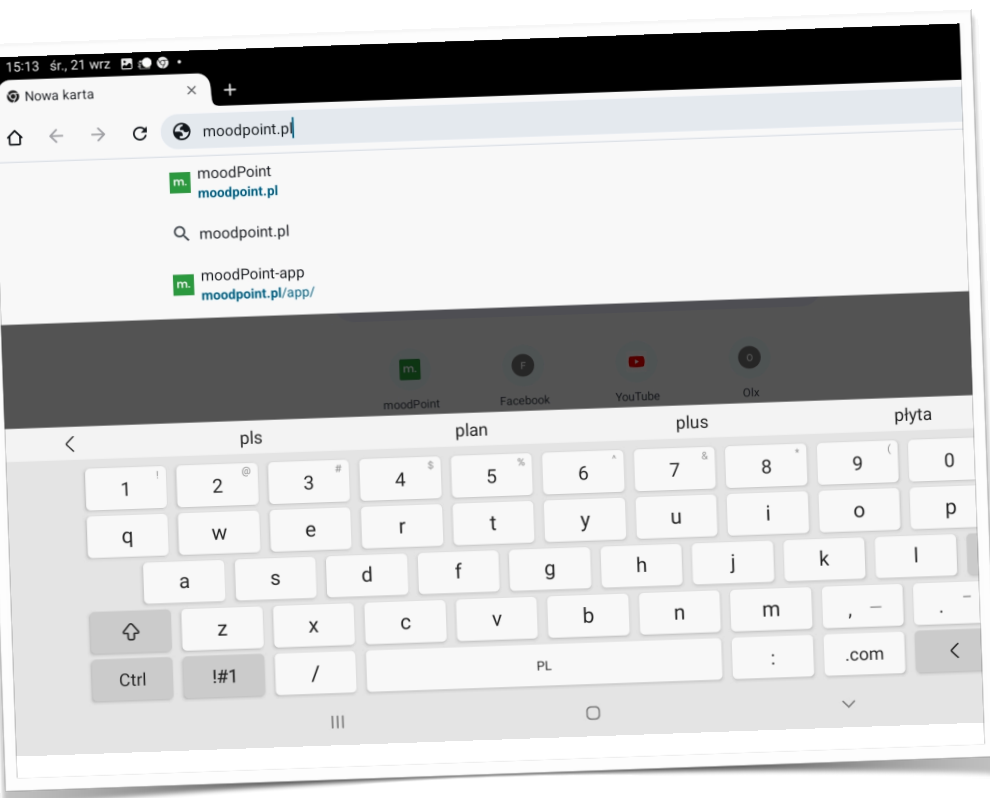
15:13 śr., 21 wrz

Nowa karta ✕ +

moodpoint.pl

m. moodPoint
moodpoint.pl

moodpoint.pl

m. moodPoint-app
moodpoint.pl/app/

m. moodPoint
F Facebook
YouTube
O Olx

< pls plan plus płyta

1 ! 2 @ 3 # 4 $ 5 % 6 ^ 7 & 8 * 9 ( 0
q w e r t y u i o p
a s d f g h j k l
z x c v b n m , – . –
Ctrl !#1 / PL : .com <